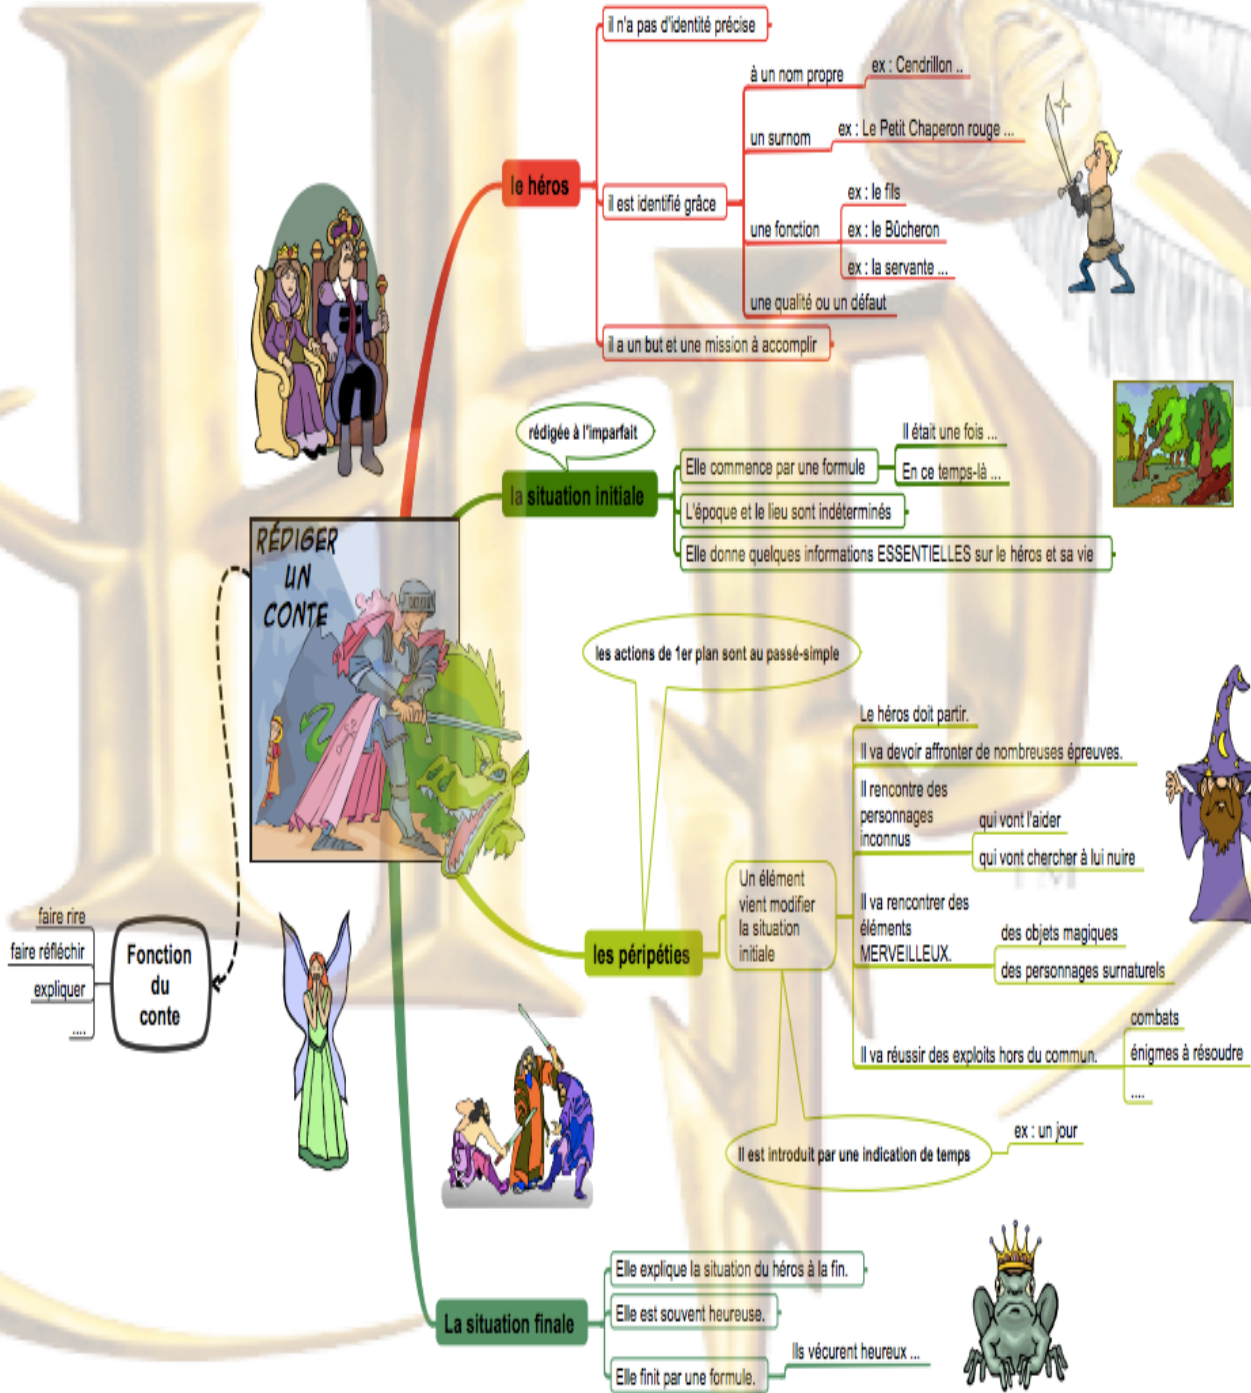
RÉDIGER UN CONTE

le héros
il n'a pas d'identité précise
il est identifié grâce
à un nom propre
ex : Cendrillon ..
un surnom
ex : Le Petit Chaperon rouge ...
une fonction
ex : le fils
ex : le Bûcheron
ex : la servante ...
une qualité ou un défaut
il a un but et une mission à accomplir

la situation initiale
rédigée à l'imparfait
Elle commence par une formule
Il était une fois ...
En ce temps-là ...
L'époque et le lieu sont indéterminés
Elle donne quelques informations ESSENTIELLES sur le héros et sa vie

les péripéties
les actions de 1er plan sont au passé-simple
Un élément vient modifier la situation initiale
Le héros doit partir.
Il va devoir affronter de nombreuses épreuves.
Il rencontre des personnages inconnus
qui vont l'aider
qui vont chercher à lui nuire
Il va rencontrer des éléments MERVEILLEUX.
des objets magiques
des personnages surnaturels
Il va réussir des exploits hors du commun.
combats
énigmes à résoudre
....
Il est introduit par une indication de temps
ex : un jour

La situation finale
Elle explique la situation du héros à la fin.
Elle est souvent heureuse.
Elle finit par une formule.
Ils vécurent heureux ...

Fonction du conte
faire rire
faire réfléchir
expliquer
....